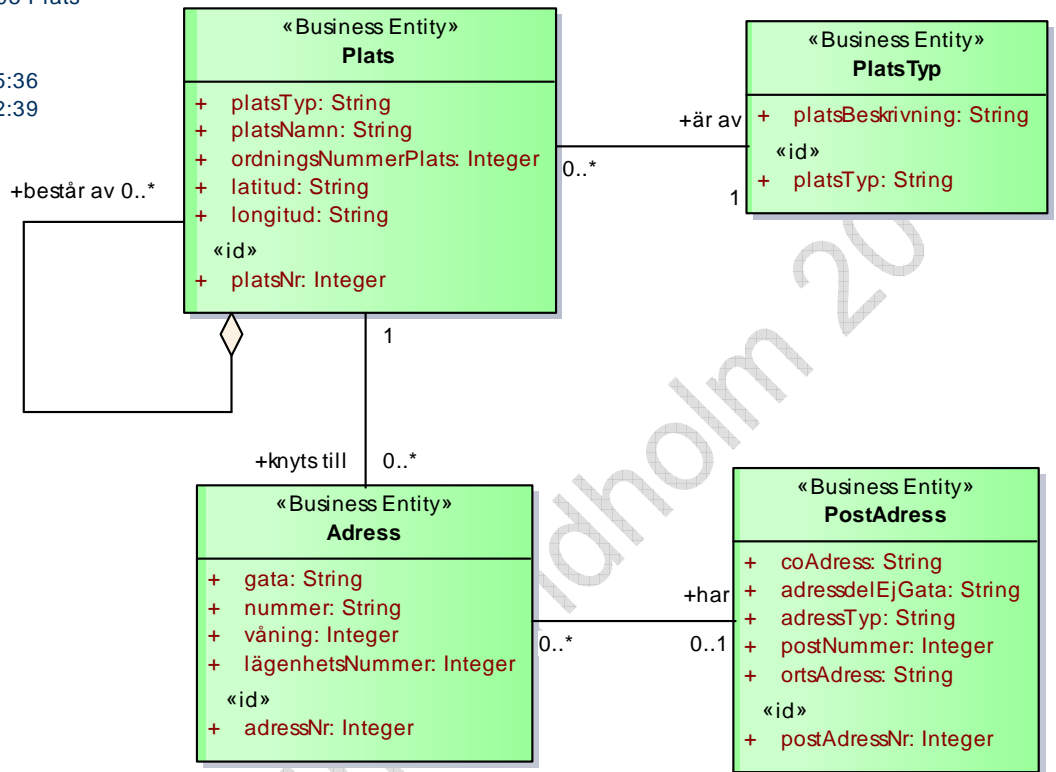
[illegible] Plats

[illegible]5:36
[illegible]2:39

«Business Entity»
**Plats**

+ platsTyp: String
+ platsNamn: String
+ ordningsNummerPlats: Integer
+ latitud: String
+ longitud: String
«id»
+ platsNr: Integer

+består av 0..*

+är av
0..*
1

«Business Entity»
**PlatsTyp**

+ platsBeskrivning: String
«id»
+ platsTyp: String

1
+knyts till 0..*

«Business Entity»
**Adress**

+ gata: String
+ nummer: String
+ våning: Integer
+ lägenhetsNummer: Integer
«id»
+ adressNr: Integer

+har
0..*
0..1

«Business Entity»
**PostAdress**

+ coAdress: String
+ adressdelEjGata: String
+ adressTyp: String
+ postNummer: Integer
+ ortsAdress: String
«id»
+ postAdressNr: Integer

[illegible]dholm 20